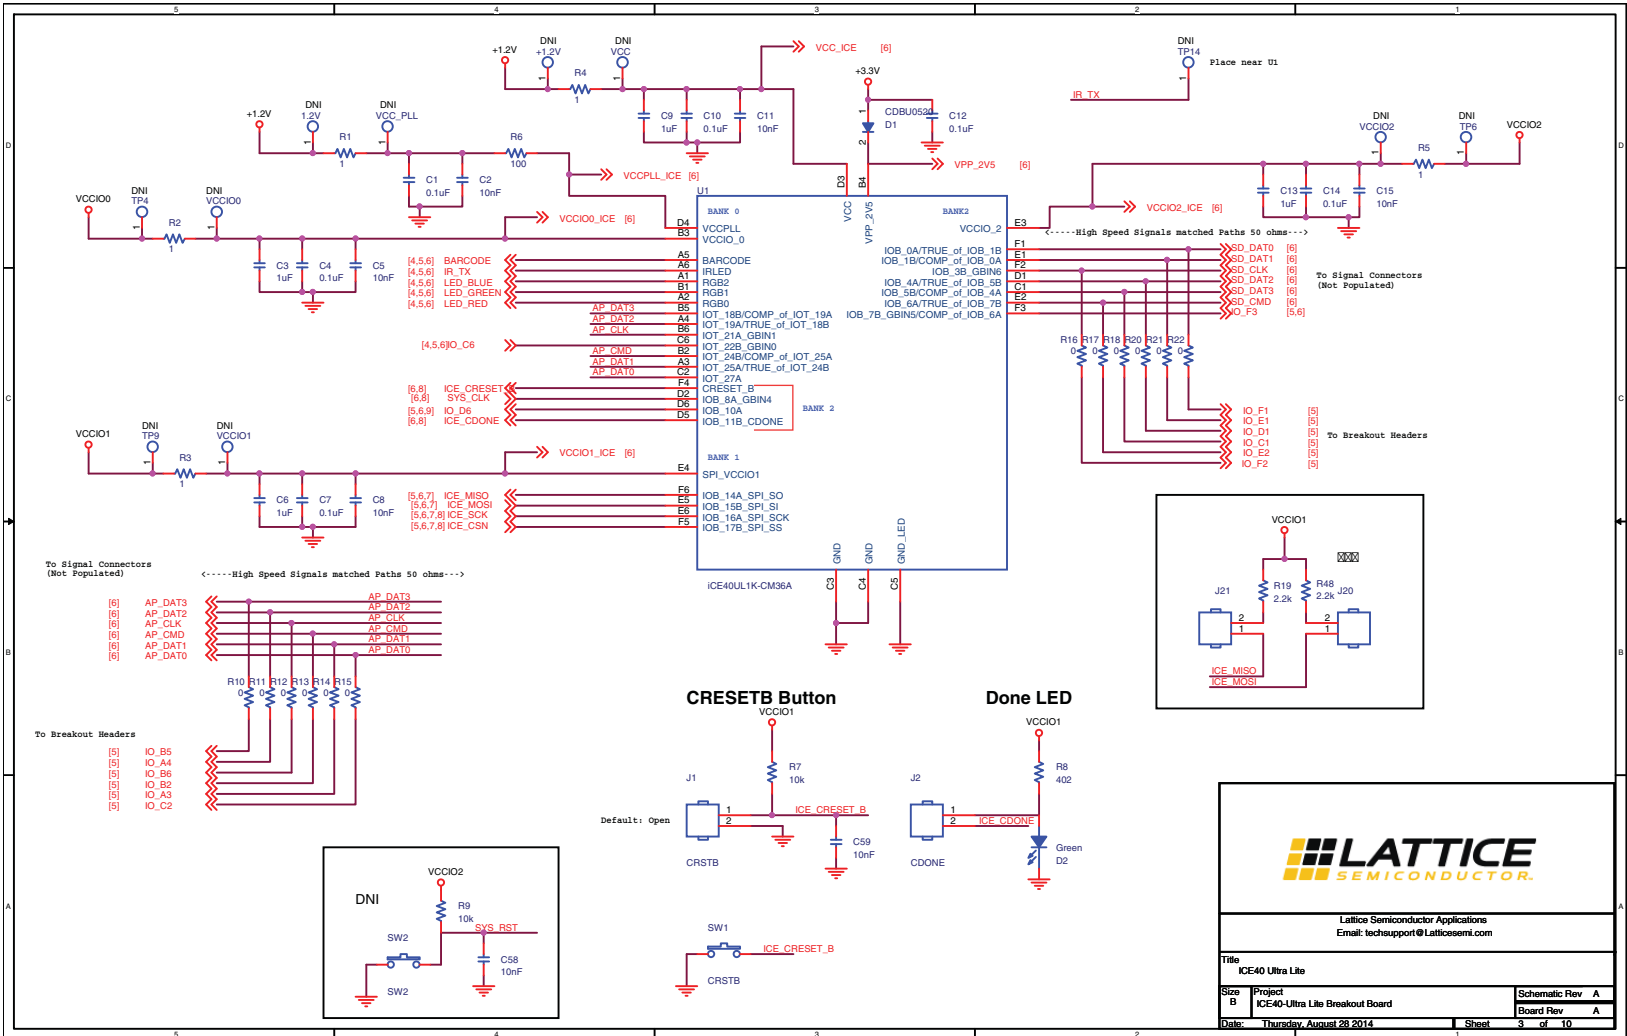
5 4 3 2 1

D C B A

DNI +1.2V DNI VCC +1.2V R4 1 C9 1uF C10 0.1uF C11 10nF VCC_ICE [6]

+3.3V CDBU0520 D1 C12 0.1uF VPP_2V5 [6]

DNI TP14 Place near U1 IR_TX

+1.2V DNI 1.2V DNI VCC_PLL R1 1 R6 100 C1 0.1uF C2 10nF VCCPLL_ICE [6]

DNI VCCIO2 DNI TP6 VCCIO2 R5 1 C13 1uF C14 0.1uF C15 10nF VCCIO2_ICE [6]

VCCIO0 DNI TP4 DNI VCCIO0 R2 1 C3 1uF C4 0.1uF C5 10nF VCCIO0_ICE [6]

U1
BANK 0
D4 VCCPLL
B3 VCCIO_0
A5 BARCODE
A6 IRLED
A1 RGB2
B1 RGB1
A2 RGB0
B5 IOT_18B/COMP_of_IOT_19A
A4 IOT_19A/TRUE_of_IOT_18B
B6 IOT_21A_GBIN1
C6 IOT_22B_GBIN0
B2 IOT_24B/COMP_of_IOT_25A
A3 IOT_25A/TRUE_of_IOT_24B
C2 IOT_27A
F4 CRESET_B
D2 IOB_8A_GBIN4
D6 IOB_10A
D5 IOB_11B_CDONE
BANK 2
BANK 1
E4 SPI_VCCIO1
F6 IOB_14A_SPI_SO
E5 IOB_15B_SPI_SI
E6 IOB_16A_SPI_SCK
F5 IOB_17B_SPI_SS
D3 VCC
B4 VPP_2V5
BANK2
E3 VCCIO_2
F1 IOB_0A/TRUE_of_IOB_1B
E1 IOB_1B/COMP_of_IOB_0A
F2 IOB_3B_GBIN6
D1 IOB_4A/TRUE_of_IOB_5B
C1 IOB_5B/COMP_of_IOB_4A
E2 IOB_6A/TRUE_of_IOB_7B
F3 IOB_7B_GBIN5/COMP_of_IOB_6A
GND GND GND_LED
C3 C4 C5
iCE40UL1K-CM36A

[4,5,6] BARCODE
[4,5,6] IR_TX
[4,5,6] LED_BLUE
[4,5,6] LED_GREEN
[4,5,6] LED_RED
AP_DAT3
AP_DAT2
AP_CLK
[4,5,6]IO_C6
AP_CMD
AP_DAT1
AP_DAT0
[6,8] ICE_CRESET
[6,8] SYS_CLK
[5,6,9] IO_D6
[6,8] ICE_CDONE

<-----High Speed Signals matched Paths 50 ohms--->
SD_DAT0 [6]
SD_DAT1 [6]
SD_CLK [6]
SD_DAT3 [6]
SD_DAT2 [6]
SD_CMD [6]
IO_F3 [5,6]
To Signal Connectors (Not Populated)

R16 R17 R18 R20 R21 R22 0 0 0 0 0 0
IO_F1 [5]
IO_E1 [5]
IO_D1 [5]
IO_C1 [5]
IO_E2 [5]
IO_F2 [5]
To Breakout Headers

VCCIO1 DNI TP9 DNI VCCIO1 R3 1 C6 1uF C7 0.1uF C8 10nF VCCIO1_ICE [6]
[5,6,7] ICE_MISO
[5,6,7] ICE_MOSI
[5,6,7,8] ICE_SCK
[5,6,7,8] ICE_CSN

VCCIO1 R19 2.2k R48 2.2k J21 J20 2 1 2 1 ICE_MISO ICE_MOSI

To Signal Connectors (Not Populated)
<-----High Speed Signals matched Paths 50 ohms--->
[6] AP_DAT3
[6] AP_DAT2
[6] AP_CLK
[6] AP_CMD
[6] AP_DAT1
[6] AP_DAT0
AP_DAT3 AP_DAT2 AP_CLK AP_CMD AP_DAT1 AP_DAT0
R10 R11 R12 R13 R14 R15 0 0 0 0 0 0
To Breakout Headers
[5] IO_B5
[5] IO_A4
[5] IO_B6
[5] IO_B2
[5] IO_A3
[5] IO_C2

CRESETB Button
VCCIO1 R7 10k J1 1 2 ICE_CRESET_B C59 10nF Default: Open CRSTB

Done LED
VCCIO1 R8 402 J2 1 2 ICE_CDONE Green D2 CDONE

DNI VCCIO2 R9 10k SYS_RST SW2 C58 10nF SW2

SW1 ICE_CRESET_B CRSTB

LATTICE SEMICONDUCTOR
Lattice Semiconductor Applications
Email: techsupport@Latticesemi.com
Title ICE40 Ultra Lite
Size B Project ICE40-Ultra Lite Breakout Board
Schematic Rev A
Board Rev A
Date: Thursday, August 28 2014 Sheet 3 of 10